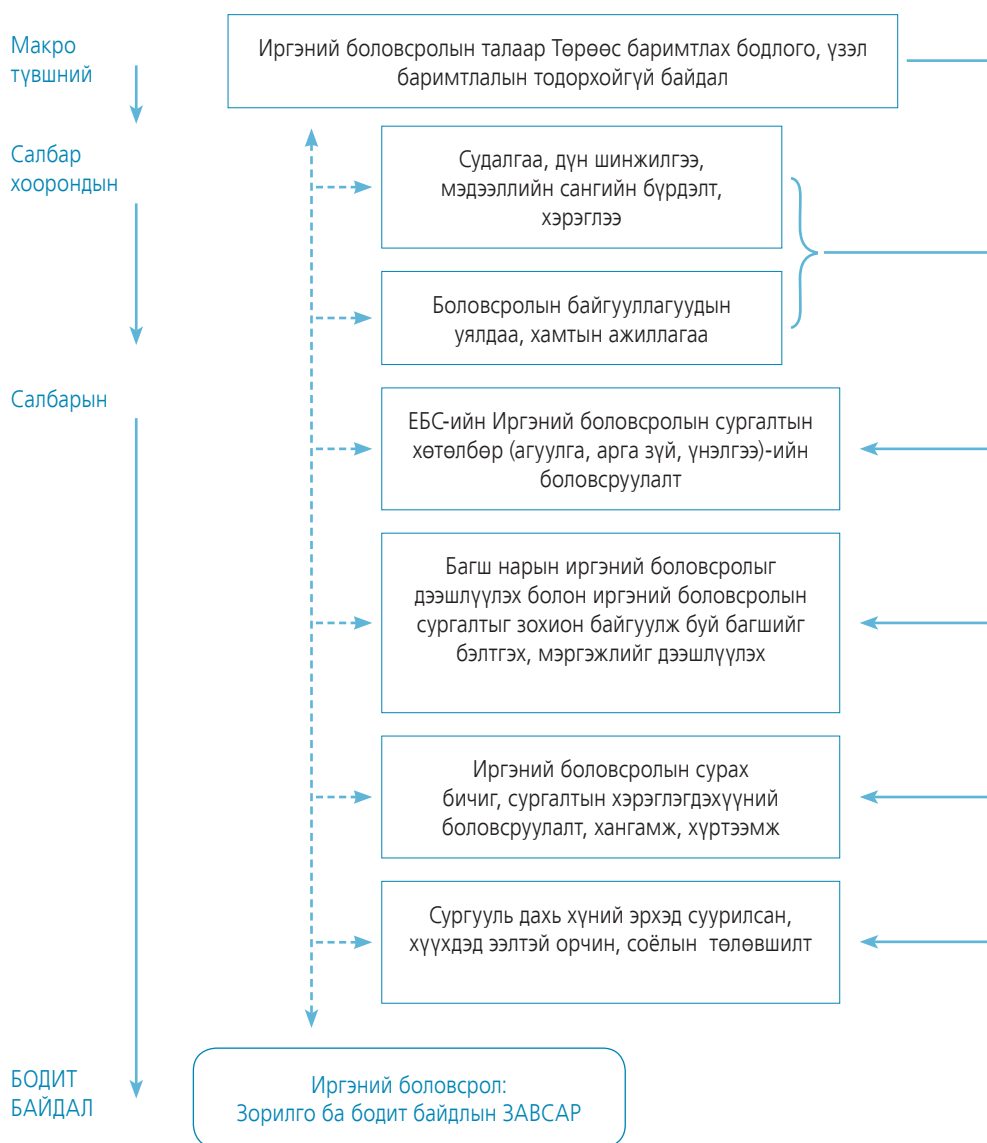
Макро түвшний

Иргэний боловсролын талаар Төрөөс баримтлах бодлого, үзэл баримтлалын тодорхойгүй байдал

Салбар хоорондын

Судалгаа, дүн шинжилгээ, мэдээллийн сангийн бүрдэлт, хэрэглээ

Боловсролын байгууллагуудын уялдаа, хамтын ажиллагаа

Салбарын

ЕБС-ийн Иргэний боловсролын сургалтын хөтөлбөр (агуулга, арга зүй, үнэлгээ)-ийн боловсруулалт

Багш нарын иргэний боловсролыг дээшлүүлэх болон иргэний боловсролын сургалтыг зохион байгуулж буй багшийг бэлтгэх, мэргэжлийг дээшлүүлэх

Иргэний боловсролын сурах бичиг, сургалтын хэрэглэгдэхүүний боловсруулалт, хангамж, хүртээмж

Сургууль дахь хүний эрхэд суурилсан, хүүхдэд ээлтэй орчин, соёлын төлөвшилт

БОДИТ БАЙДАЛ

Иргэний боловсрол: Зорилго ба бодит байдлын ЗАВСАР